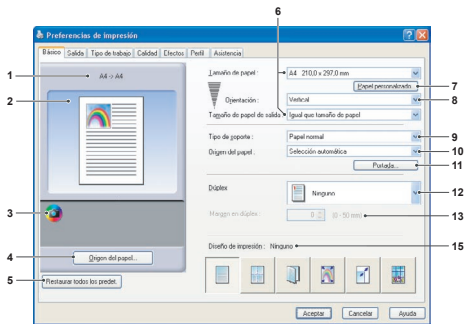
Preferencias de impresión

Básico | Salida | Tipo de trabajo | Calidad | Efectos | Perfil | Asistencia

1
A4 -> A4
2
3
4
Origen del papel...
5
Restaurar todos los predet.

6
Tamaño de papel : A4 210,0 x 297,0 mm
Papel personalizado...
7
Orientación : Vertical
8
Tamaño de papel de salida : Igual que tamaño de papel
Tipo de soporte : Papel normal
9
Origen del papel : Selección automática
10
Portada...
11
Dúplex
Ninguno
12
Margen en dúplex : 0 (0 - 50 mm)
13
Diseño de impresión : Ninguno
15

Aceptar | Cancelar | Ayuda